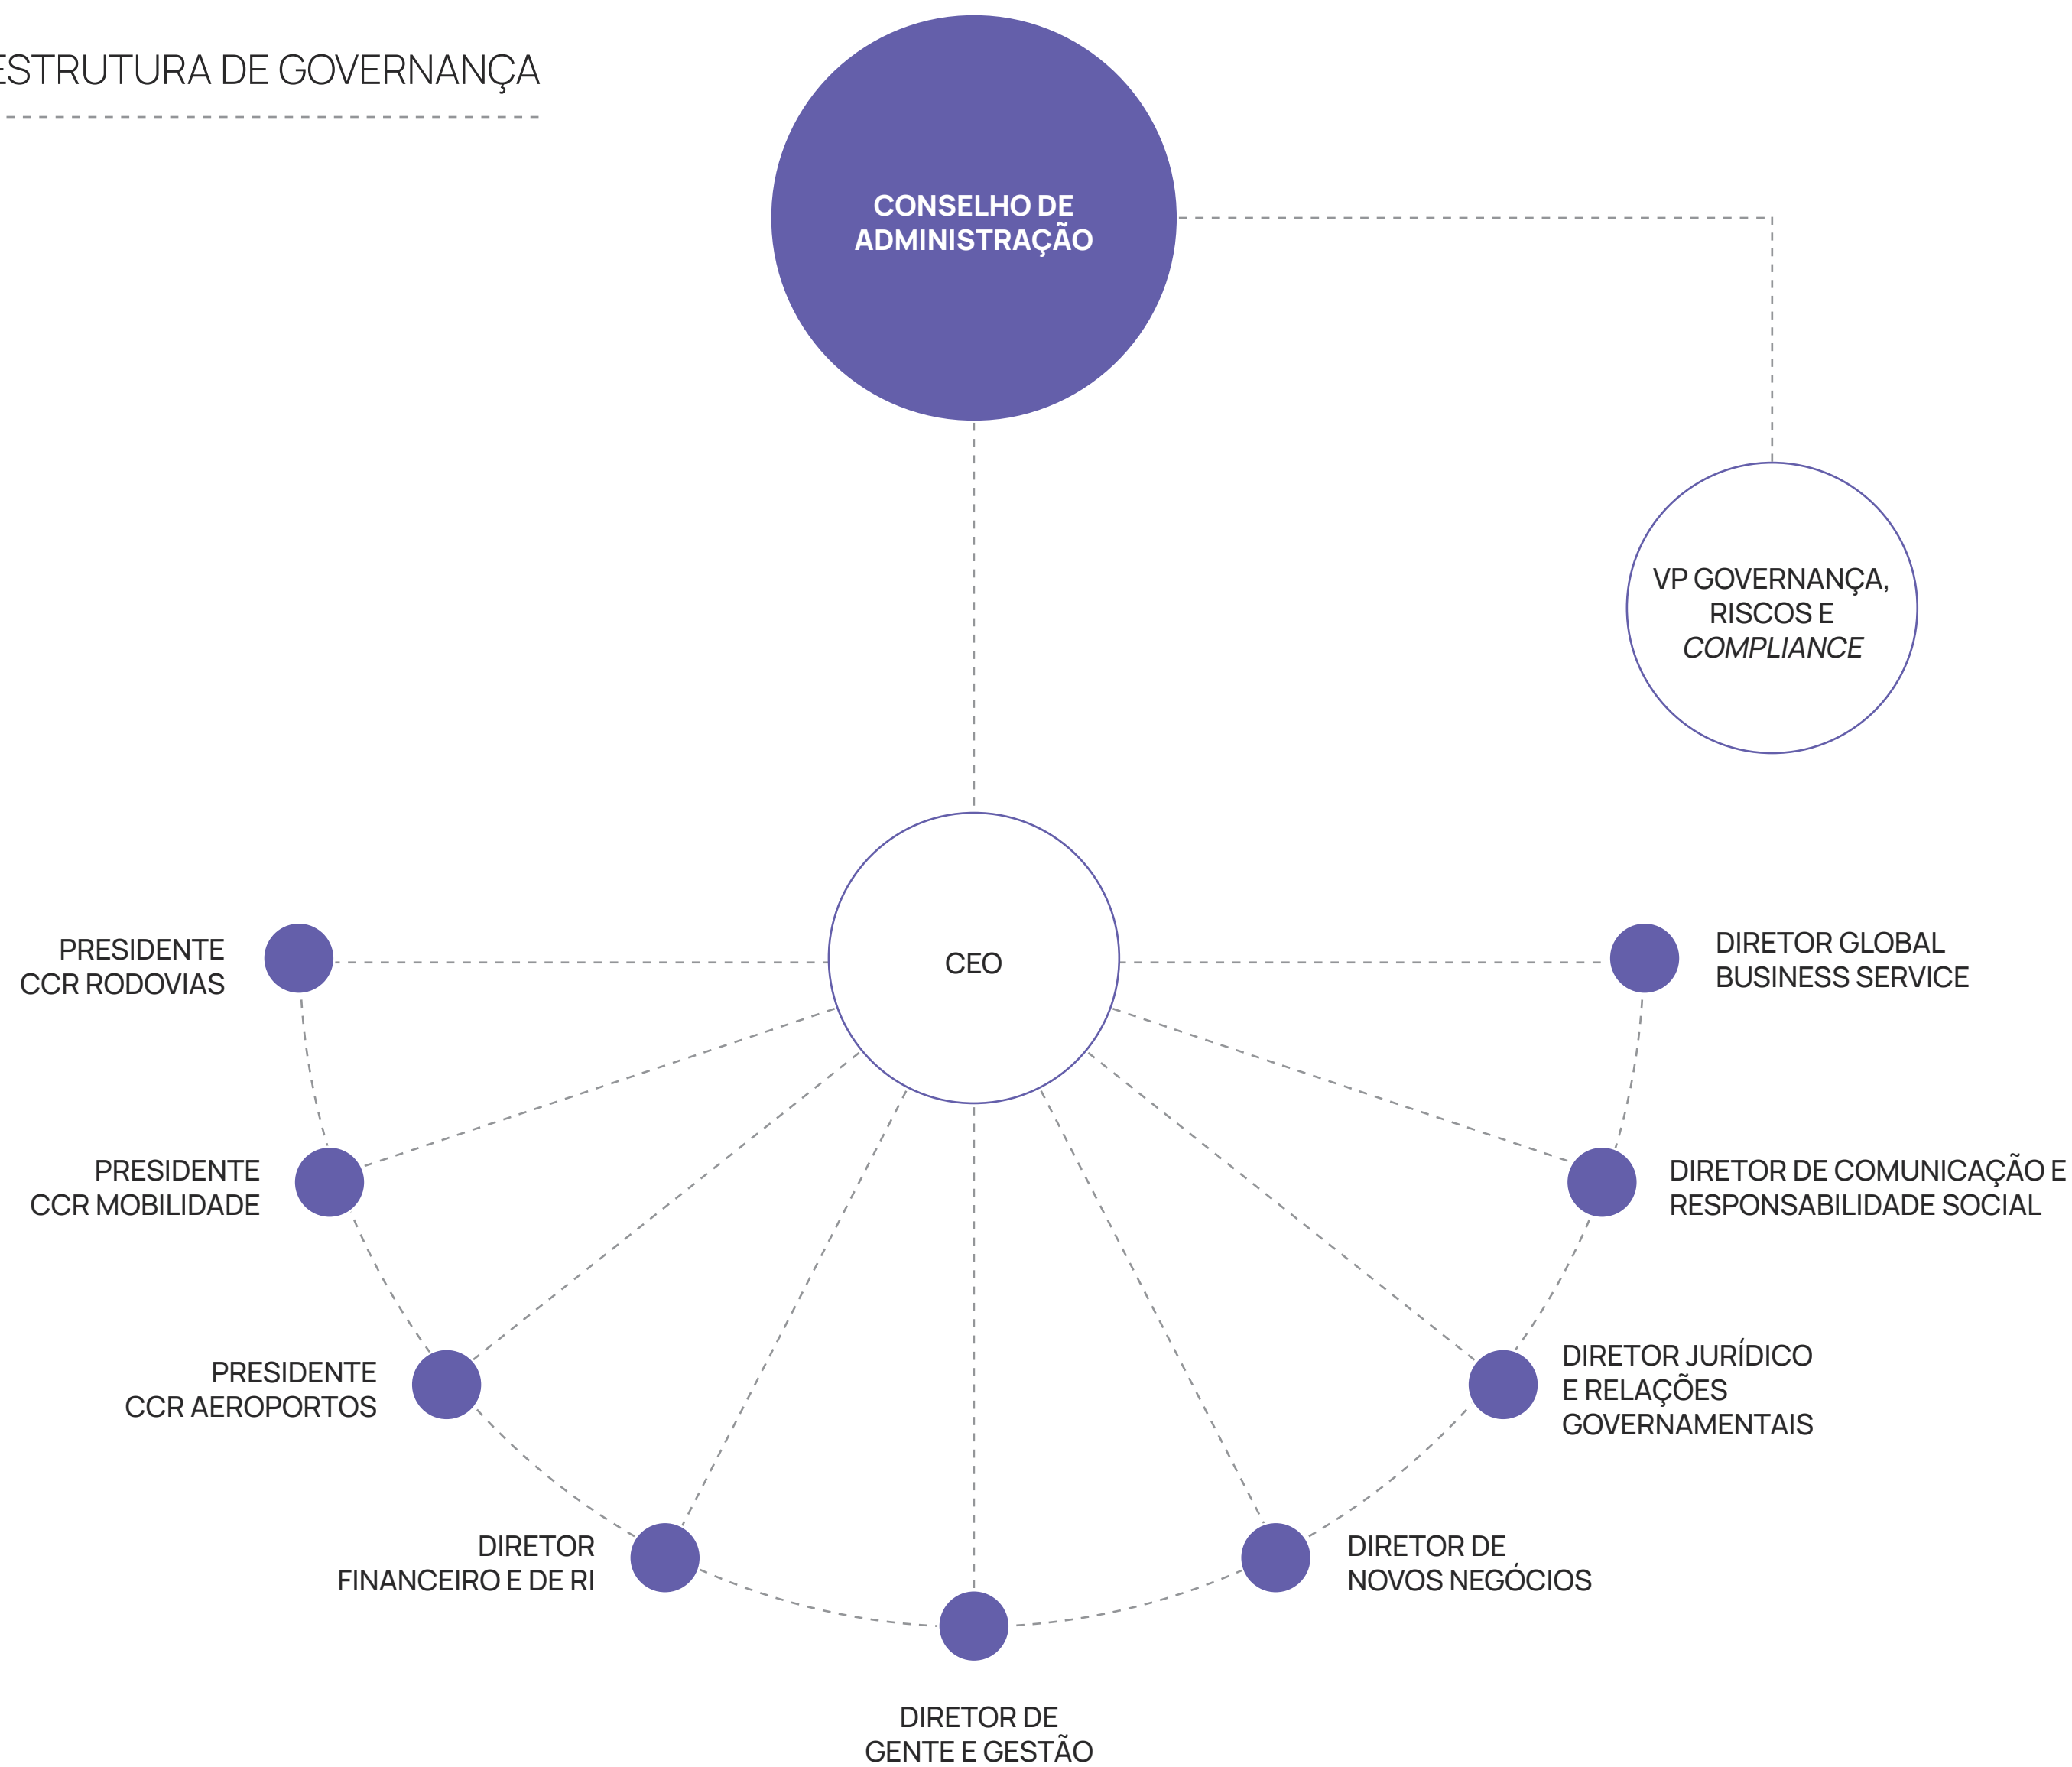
ESTRUTURA DE GOVERNANÇA

CONSELHO DE ADMINISTRAÇÃO

VP GOVERNANÇA, RISCOS E *COMPLIANCE*

CEO

PRESIDENTE CCR RODOVIAS

DIRETOR GLOBAL BUSINESS SERVICE

PRESIDENTE CCR MOBILIDADE

DIRETOR DE COMUNICAÇÃO E RESPONSABILIDADE SOCIAL

PRESIDENTE CCR AEROPORTOS

DIRETOR JURÍDICO E RELAÇÕES GOVERNAMENTAIS

DIRETOR FINANCEIRO E DE RI

DIRETOR DE NOVOS NEGÓCIOS

DIRETOR DE GENTE E GESTÃO